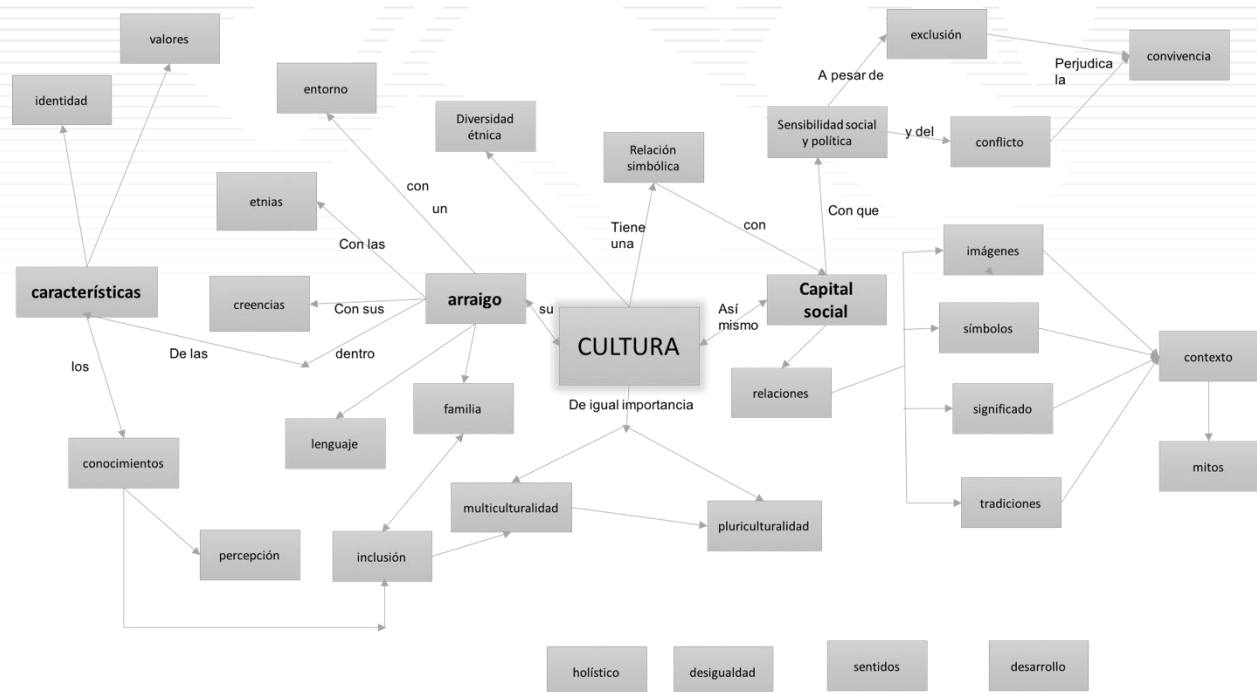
valores

identidad

entorno

Diversidad étnica

Relación simbólica

exclusión

convivencia

A pesar de

Perjudica la

Sensibilidad social y política

y del

conflicto

con un

Tiene una

con

Con que

etnias

Con las

características

creencias

Con sus

arraigo

su

CULTURA

Así mismo

Capital social

imágenes

símbolos

contexto

De las

dentro

los

relaciones

significado

familia

De igual importancia

lenguaje

mitos

conocimientos

multiculturalidad

pluriculturalidad

tradiciones

percepción

inclusión

holístico

desigualdad

sentidos

desarrollo